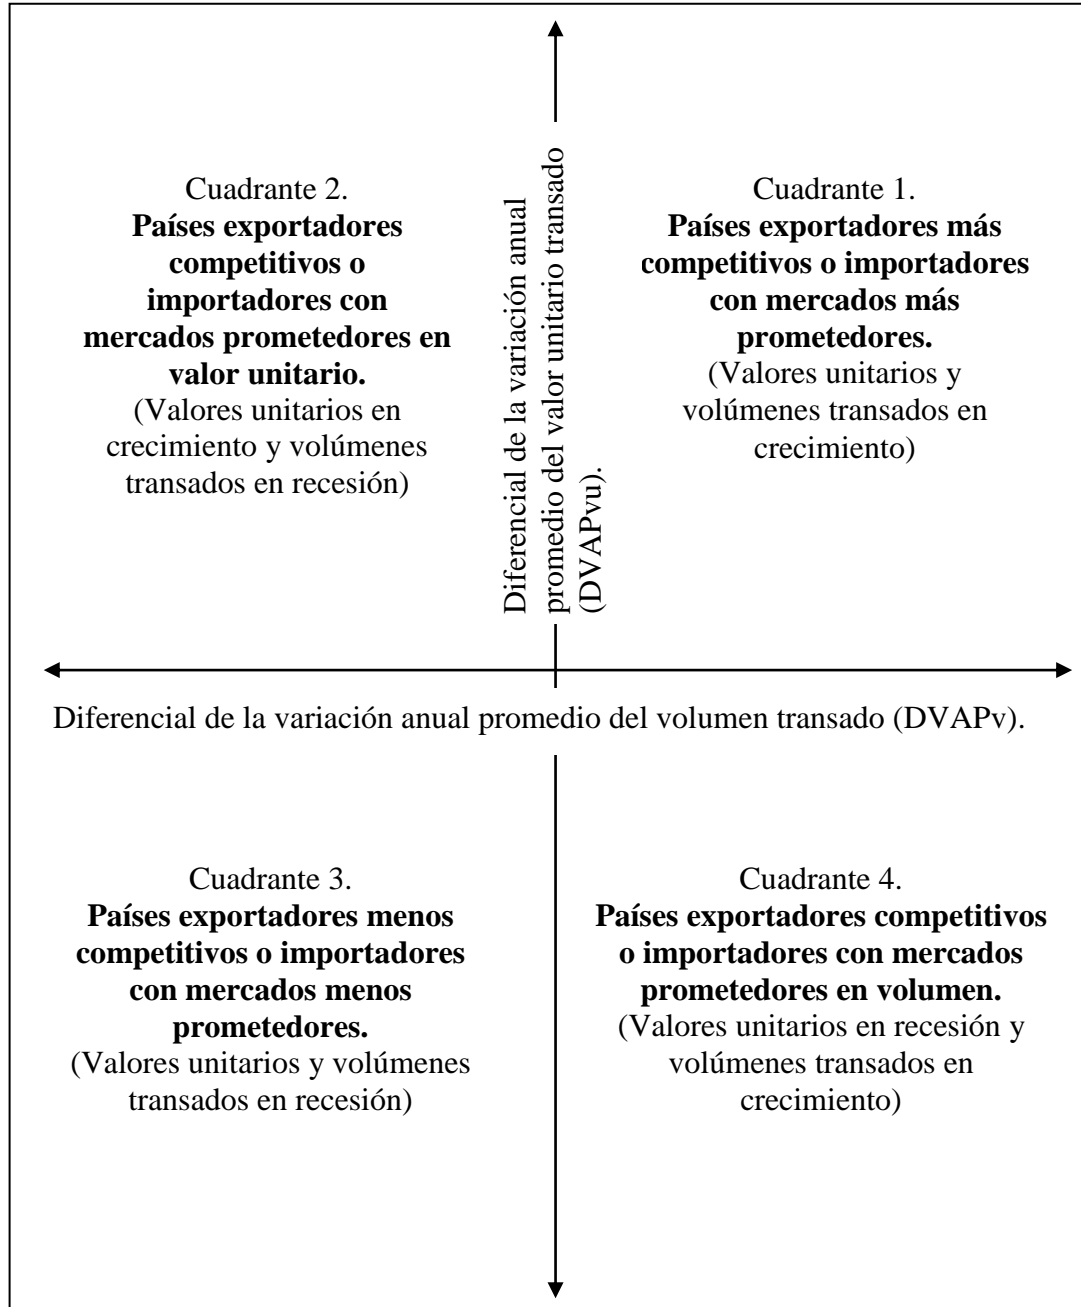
Cuadrante 2.
**Países exportadores competitivos o importadores con mercados prometedores en valor unitario.**
(Valores unitarios en crecimiento y volúmenes transados en recesión)

Diferencial de la variación anual promedio del valor unitario transado (DVAPvu).

Cuadrante 1.
**Países exportadores más competitivos o importadores con mercados más prometedores.**
(Valores unitarios y volúmenes transados en crecimiento)

Diferencial de la variación anual promedio del volumen transado (DVAPv).

Cuadrante 3.
**Países exportadores menos competitivos o importadores con mercados menos prometedores.**
(Valores unitarios y volúmenes transados en recesión)

Cuadrante 4.
**Países exportadores competitivos o importadores con mercados prometedores en volumen.**
(Valores unitarios en recesión y volúmenes transados en crecimiento)